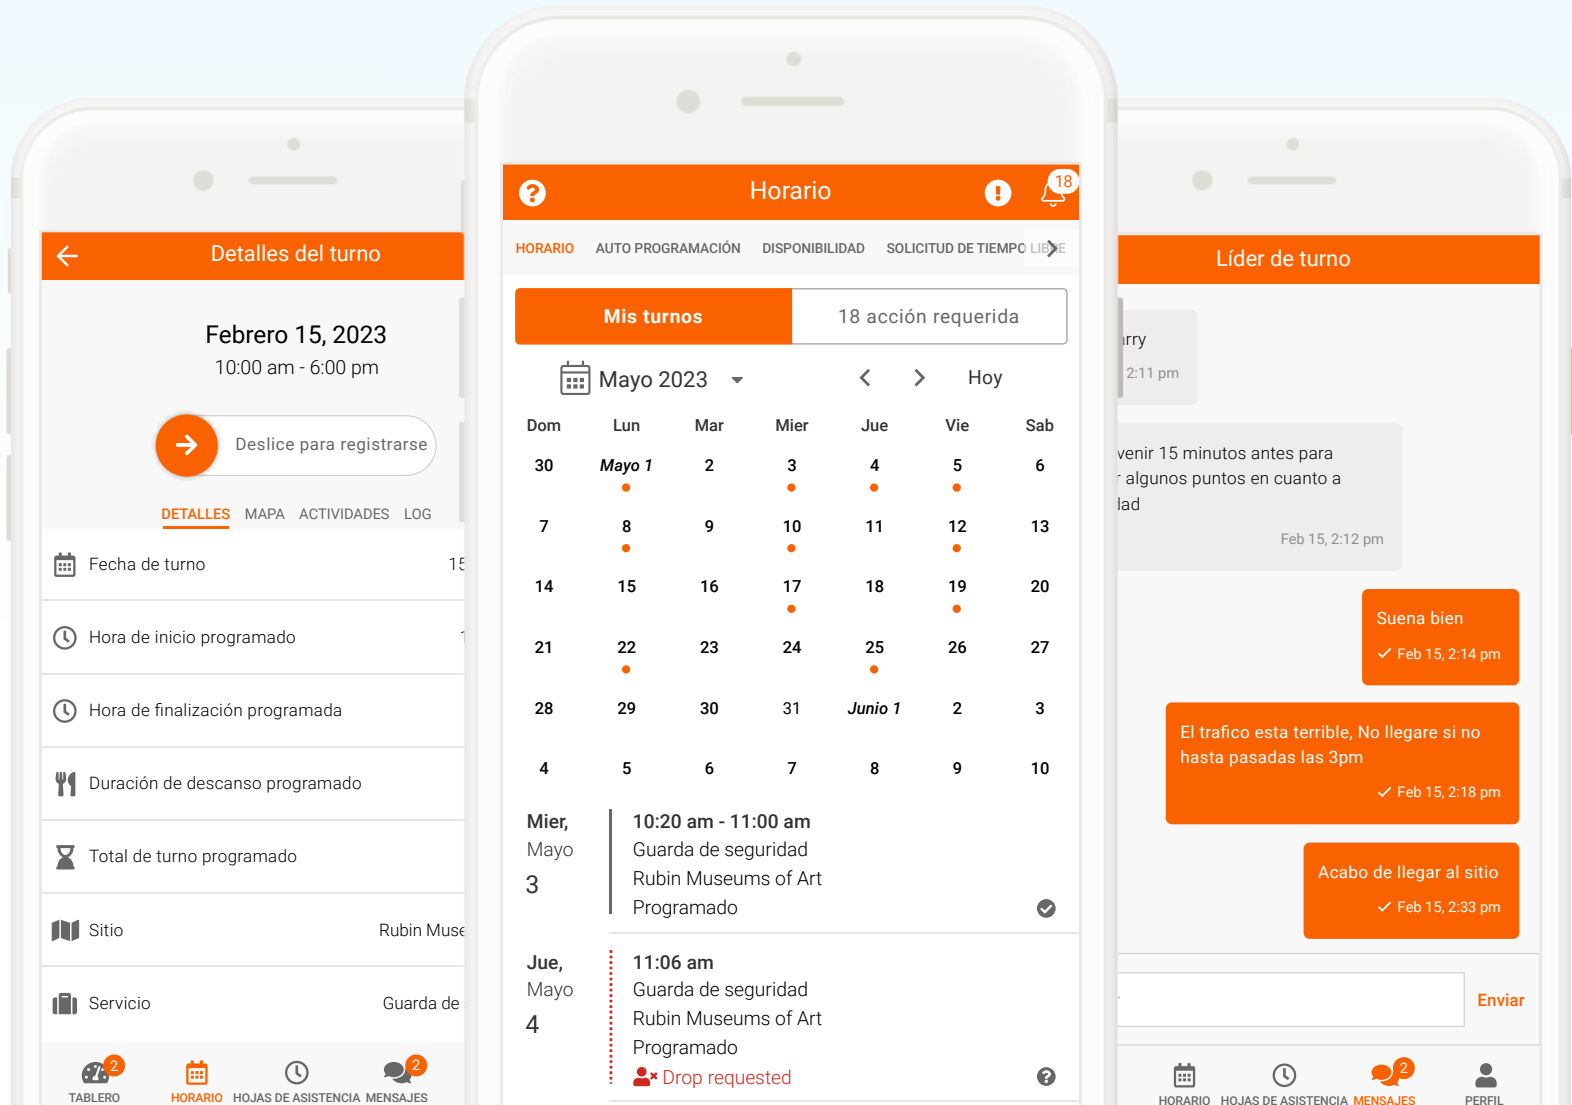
Detalles del turno

Febrero 15, 2023
10:00 am - 6:00 pm

Deslice para registrarse

DETALLES MAPA ACTIVIDADES LOG

Fecha de turno 15

Hora de inicio programado 1

Hora de finalización programada

Duración de descanso programado

Total de turno programado

Sitio Rubin Muse

Servicio Guarda de

2 TABLERO HORARIO HOJAS DE ASISTENCIA 2 MENSAJES

Horario 18

HORARIO AUTO PROGRAMACIÓN DISPONIBILIDAD SOLICITUD DE TIEMPO LIBRE

Mis turnos 18 acción requerida

Mayo 2023 Hoy

| Dom | Lun | Mar | Mier | Jue | Vie | Sab |
|---|---|---|---|---|---|---|
| 30 | Mayo 1 | 2 | 3 | 4 | 5 | 6 |
| 7 | 8 | 9 | 10 | 11 | 12 | 13 |
| 14 | 15 | 16 | 17 | 18 | 19 | 20 |
| 21 | 22 | 23 | 24 | 25 | 26 | 27 |
| 28 | 29 | 30 | 31 | Junio 1 | 2 | 3 |
| 4 | 5 | 6 | 7 | 8 | 9 | 10 |

Mier, Mayo 3
10:20 am - 11:00 am
Guarda de seguridad
Rubin Museums of Art
Programado

Jue, Mayo 4
11:06 am
Guarda de seguridad
Rubin Museums of Art
Programado
Drop requested

Líder de turno

rry
2:11 pm

venir 15 minutos antes para
algunos puntos en cuanto a
lad
Feb 15, 2:12 pm

Suena bien
Feb 15, 2:14 pm

El trafico esta terrible, No llegare si no hasta pasadas las 3pm
Feb 15, 2:18 pm

Acabo de llegar al sitio
Feb 15, 2:33 pm

Enviar

HORARIO HOJAS DE ASISTENCIA 2 MENSAJES PERFIL